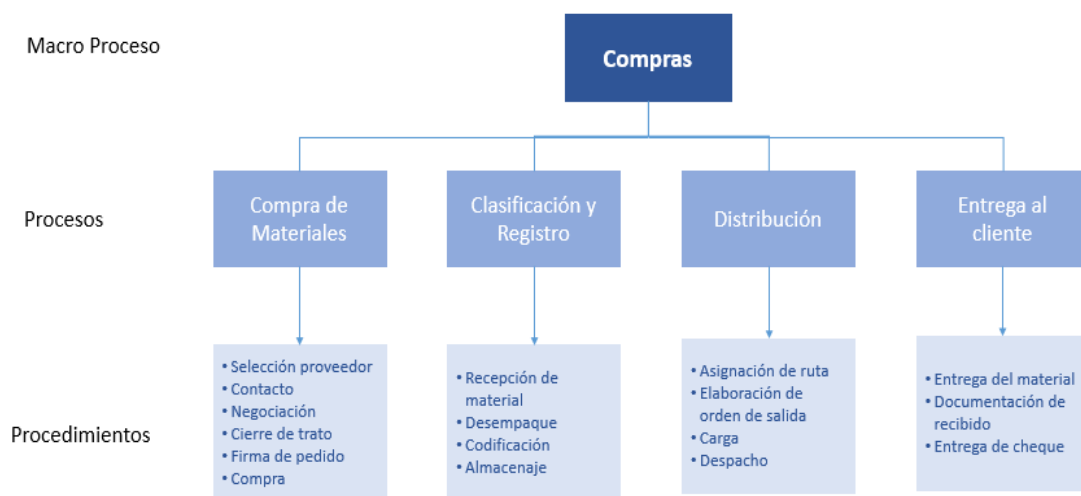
Macro Proceso

Compras

Procesos

Compra de Materiales

Clasificación y Registro

Distribución

Entrega al cliente

Procedimientos

• Selección proveedor
• Contacto
• Negociación
• Cierre de trato
• Firma de pedido
• Compra

• Recepción de material
• Desempaque
• Codificación
• Almacenaje

• Asignación de ruta
• Elaboración de orden de salida
• Carga
• Despacho

• Entrega del material
• Documentación de recibido
• Entrega de cheque